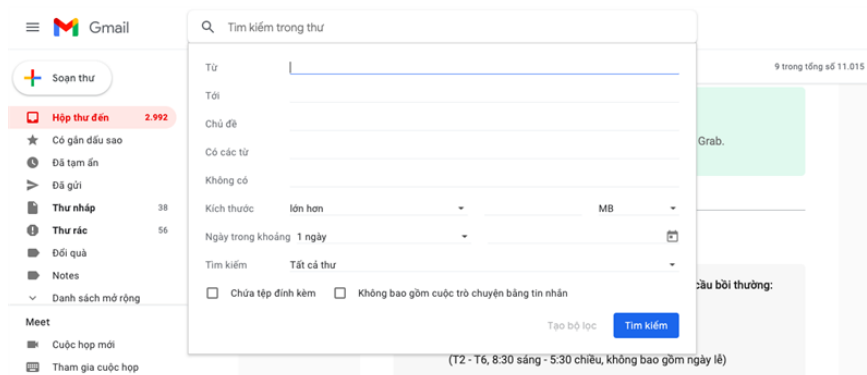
Gmail

Tìm kiếm trong thư

Soạn thư

Hộp thư đến 2.992
Có gắn dấu sao
Đã tạm ẩn
Đã gửi
Thư nháp 38
Thư rác 56
Đổi quà
Notes
Danh sách mở rộng

Meet
Cuộc họp mới
Tham gia cuộc họp

Từ
Tới
Chủ đề
Có các từ
Không có
Kích thước lớn hơn MB
Ngày trong khoảng 1 ngày
Tìm kiếm Tất cả thư

Chứa tệp đính kèm
Không bao gồm cuộc trò chuyện bằng tin nhắn

Tạo bộ lọc
Tìm kiếm

9 trong tổng số 11.015

Grab.

cầu bồi thường:

(T2 - T6, 8:30 sáng - 5:30 chiều, không bao gồm ngày lễ)